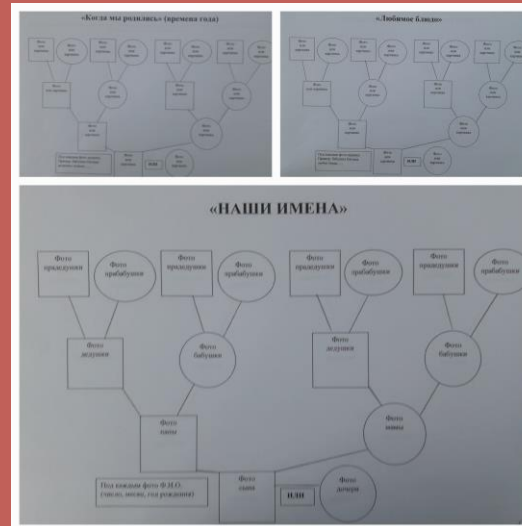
«Когда мы родились» (времена года)

«Любимое блюдо»

«НАШИ ИМЕНА»

Фото прадедушки

Фото прабабушки

Фото прадедушки

Фото прабабушки

Фото прадедушки

Фото прабабушки

Фото прадедушки

Фото прабабушки

Фото дедушки

Фото бабушки

Фото дедушки

Фото бабушки

Фото папы

Фото мамы

Под каждым фото Ф.И.О. (число, месяц, год рождения)

Фото сына

ИЛИ

Фото дочери